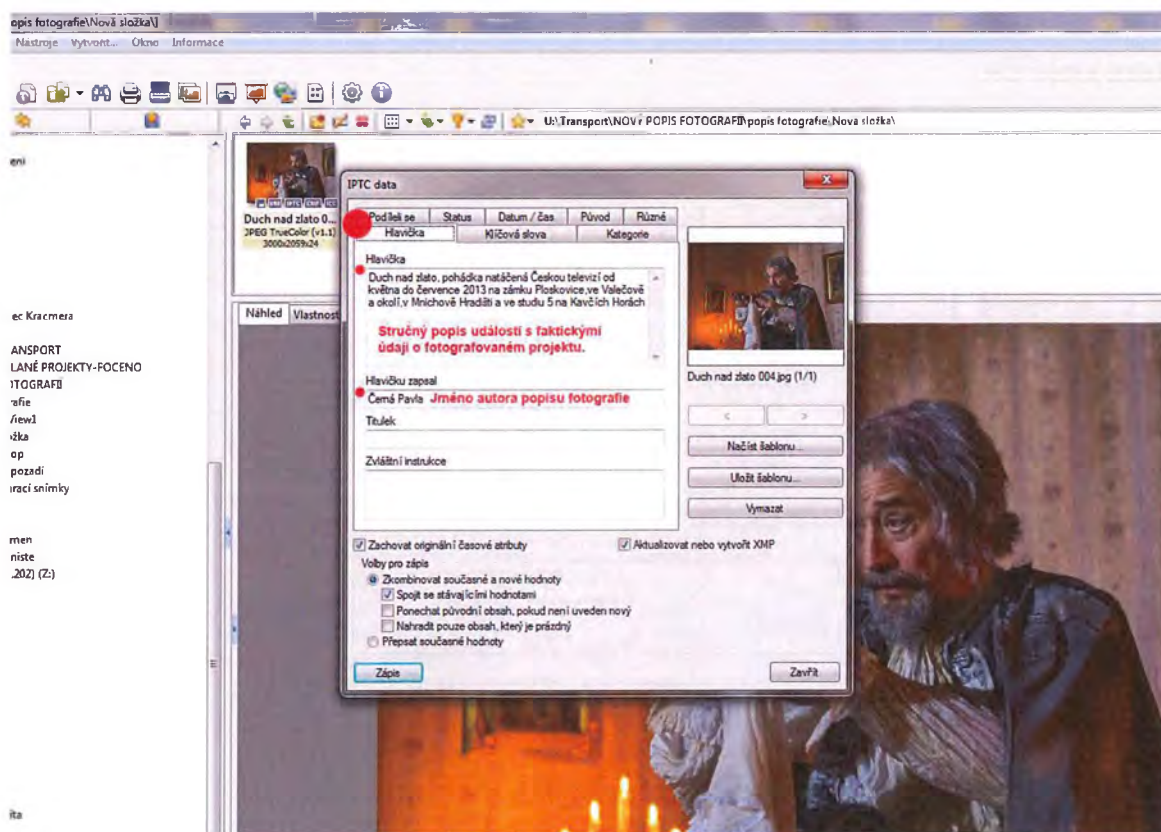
opis fotografie\Nová složka\]

Nastroje Vytvorit... Okno Informace

U:\Transport\NOVÝ POPIS FOTOGRAFIÍ\popis fotografie\Nová složka\

eni

ec Kracmera

ANSPORT
LANÉ PROJEKTY-FOCENO
)TOGRAFII
rafie
/iew1
žka
op
pozadí
rací snímky

men
niste
.202) (Z:)

ita

Duch nad zlato 0...
JPEG TrueColor (v1.1)
3000x2059x24

Náhled Vlastnost

IPTC data

Podíleli se | Status | Datum / čas | Původ | Různé
Hlavička | Klíčová slova | Kategorie

Hlavička

Duch nad zlato, pohádka natáčená Českou televizí od května do července 2013 na zámku Ploskovice,ve Valečově a okolí,v Mnichově Hradišti a ve studiu 5 na Kavčích Horách

Stručný popis události s faktickými údaji o fotografovaném projektu.

Hlavičku zapsal

Černá Pavla Jméno autora popisu fotografie

Titulek

Zvláštní instrukce

Duch nad zlato 004.jpg (1/1)

< >

Načíst šablonu...

Uložit šablonu...

Vymazat

Zachovat originální časové atributy

Aktualizovat nebo vytvořit XMP

Volby pro zápis

Zkombinovat současné a nové hodnoty

Spojit se stávajícími hodnotami

Ponechat původní obsah, pokud není uveden nový

Nahradit pouze obsah, který je prázdný

Přepsat současné hodnoty

Zápis

Zavřít